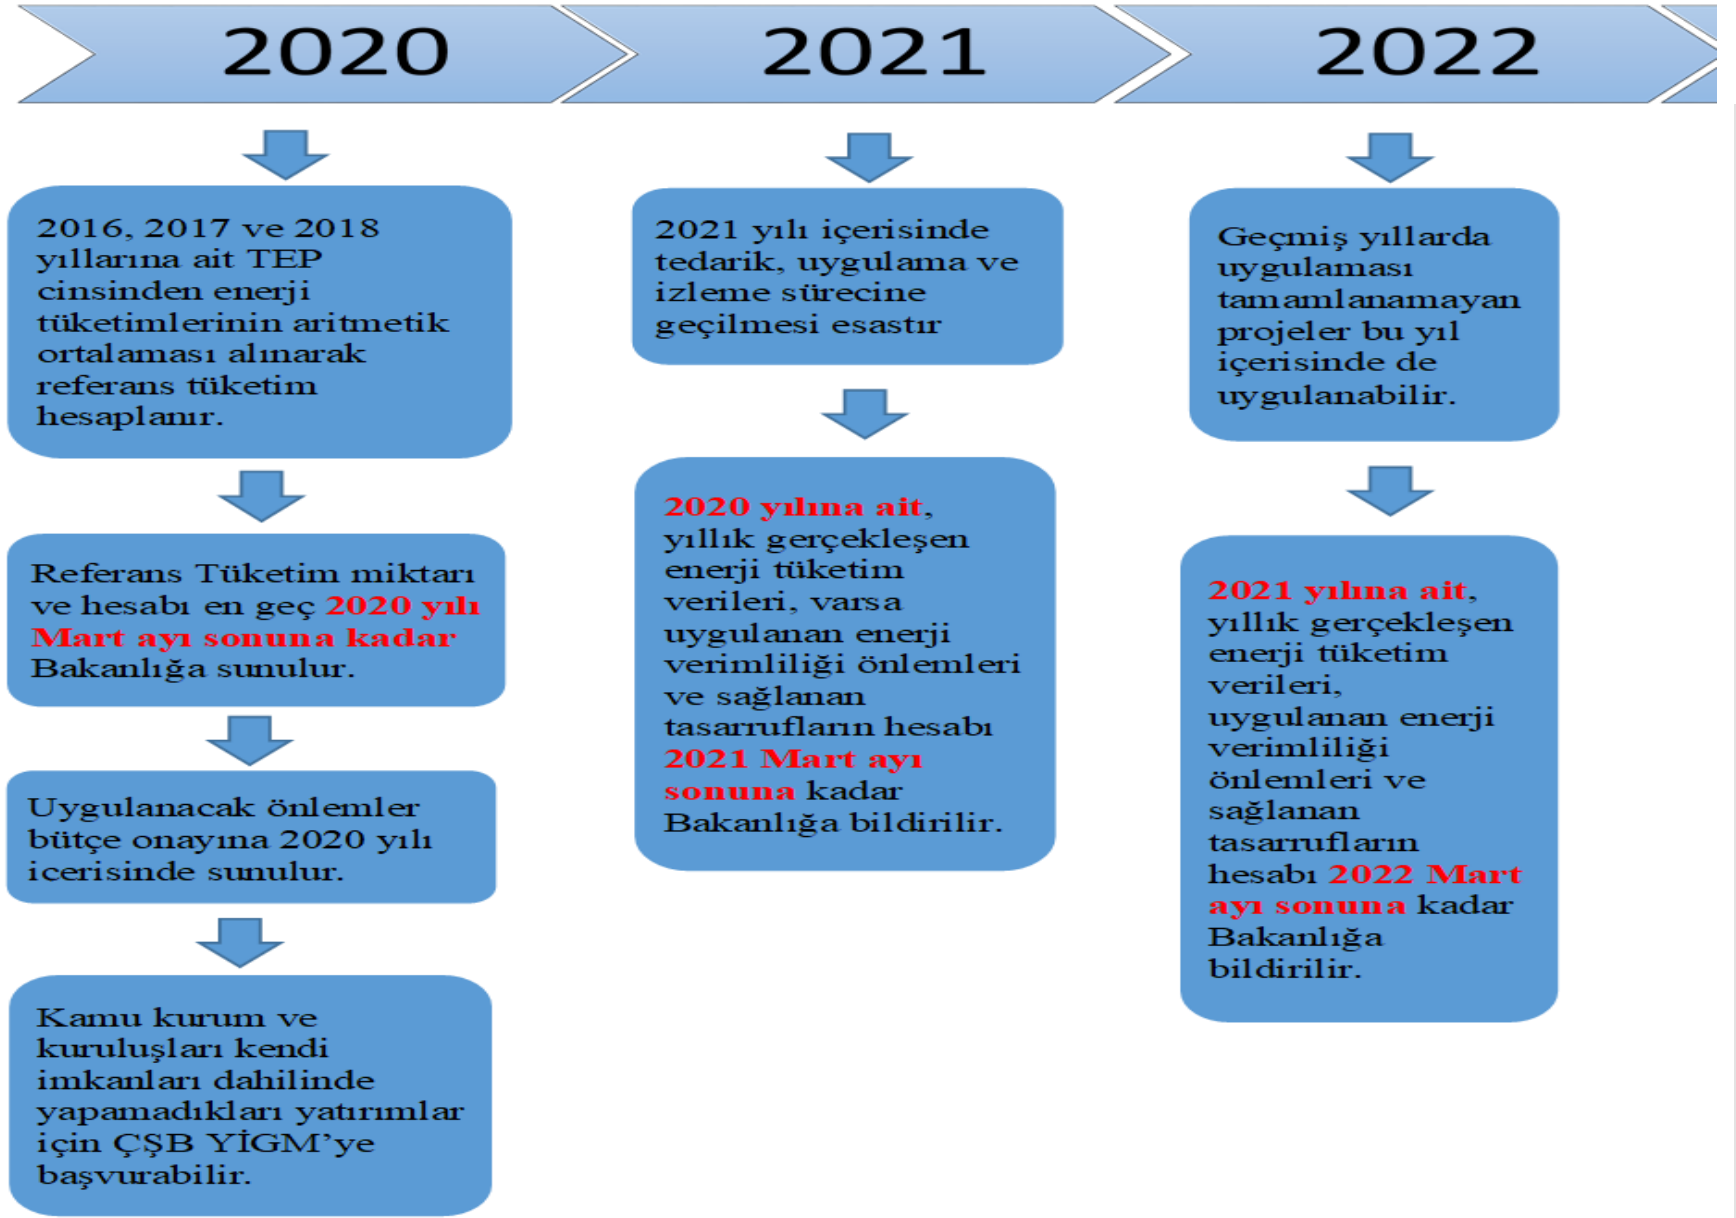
2020

2016, 2017 ve 2018 yıllarına ait TEP cinsinden enerji tüketimlerinin aritmetik ortalaması alınarak referans tüketim hesaplanır.

Referans Tüketim miktarı ve hesabı en geç 2020 yılı Mart ayı sonuna kadar Bakanlığa sunulur.

Uygulanacak önlemler bütçe onayına 2020 yılı icerisinde sunulur.

Kamu kurum ve kuruluşları kendi imkanları dahilinde yapamadıkları yatırımlar için ÇŞB YİGM'ye başvurabilir.

2021

2021 yılı içerisinde tedarik, uygulama ve izleme sürecine geçilmesi esastır

2020 yılına ait, yıllık gerçekleşen enerji tüketim verileri, varsa uygulanan enerji verimliliği önlemleri ve sağlanan tasarrufların hesabı 2021 Mart ayı sonuna kadar Bakanlığa bildirilir.

2022

Geçmiş yıllarda uygulaması tamamlanamayan projeler bu yıl içerisinde de uygulanabilir.

2021 yılına ait, yıllık gerçekleşen enerji tüketim verileri, uygulanan enerji verimliliği önlemleri ve sağlanan tasarrufların hesabı 2022 Mart ayı sonuna kadar Bakanlığa bildirilir.